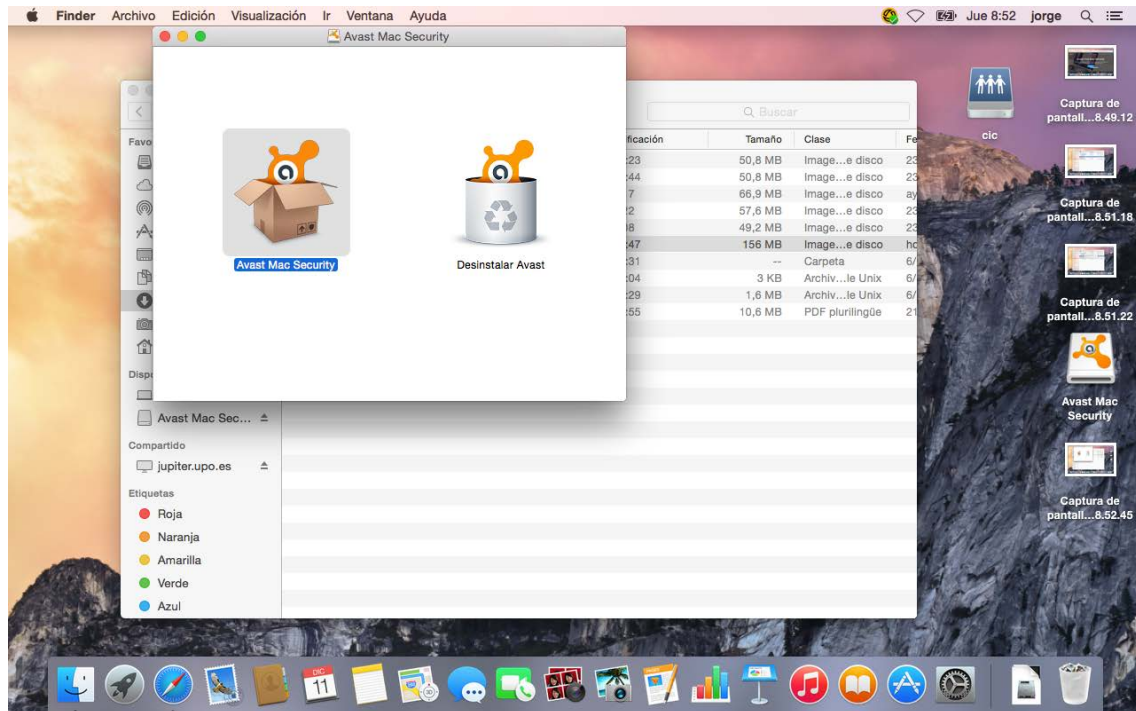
Finder Archivo Edición Visualización Ir Ventana Ayuda

Jue 8:52 jorge

Avast Mac Security

Avast Mac Security

Desinstalar Avast

Q Buscar

| ificación | Tamaño | Clase | Fe |
|---|---|---|---|
| :23 | 50,8 MB | Image...e disco | 23 |
| :44 | 50,8 MB | Image...e disco | 23 |
| 7 | 66,9 MB | Image...e disco | ay |
| 2 | 57,6 MB | Image...e disco | 23 |
| 8 | 49,2 MB | Image...e disco | 23 |
| :47 | 156 MB | Image...e disco | ho |
| :31 | -- | Carpeta | 6/ |
| :04 | 3 KB | Archiv...le Unix | 6/ |
| :29 | 1,6 MB | Archiv...le Unix | 6/ |
| :55 | 10,6 MB | PDF plurilingüe | 21 |

Favo

Disp

Avast Mac Sec...

Compartido

jupiter.upo.es

Etiquetas

Roja

Naranja

Amarilla

Verde

Azul

cic

Captura de pantall...8.49.12

Captura de pantall...8.51.18

Captura de pantall...8.51.22

Avast Mac Security

Captura de pantall...8.52.45

DIC 11